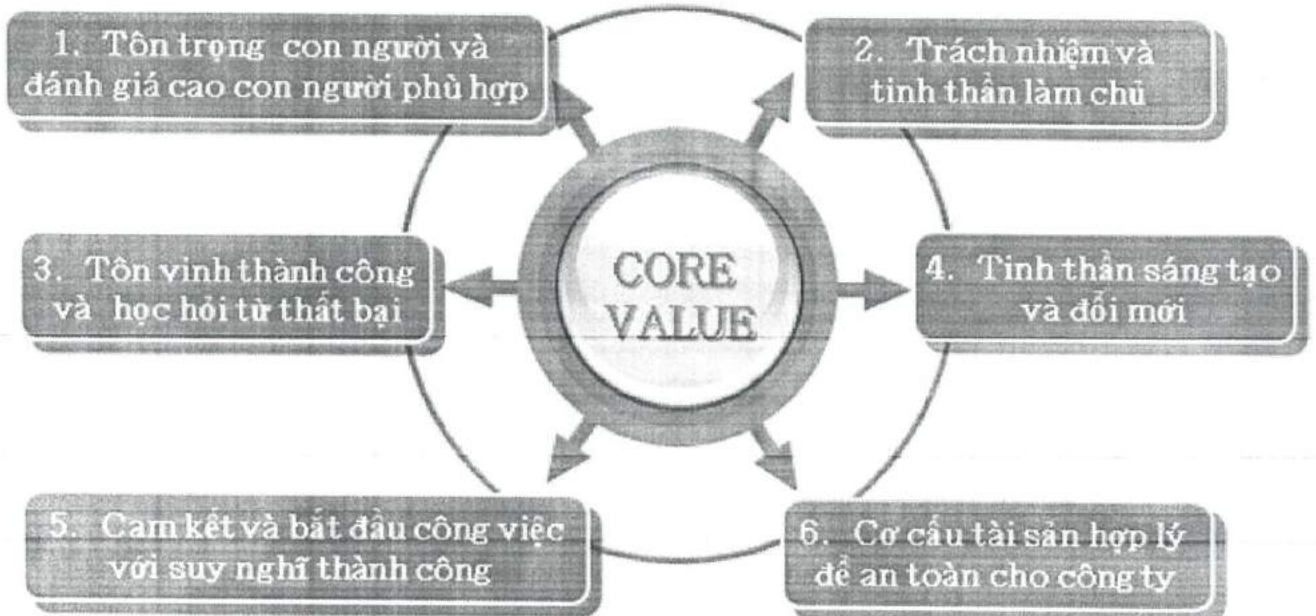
1. Tôn trọng con người và đánh giá cao con người phù hợp

2. Trách nhiệm và tinh thần làm chủ

CORE VALUE

3. Tôn vinh thành công và học hỏi từ thất bại

4. Tinh thần sáng tạo và đổi mới

5. Cam kết và bắt đầu công việc với suy nghĩ thành công

6. Cơ cấu tài sản hợp lý để an toàn cho công ty